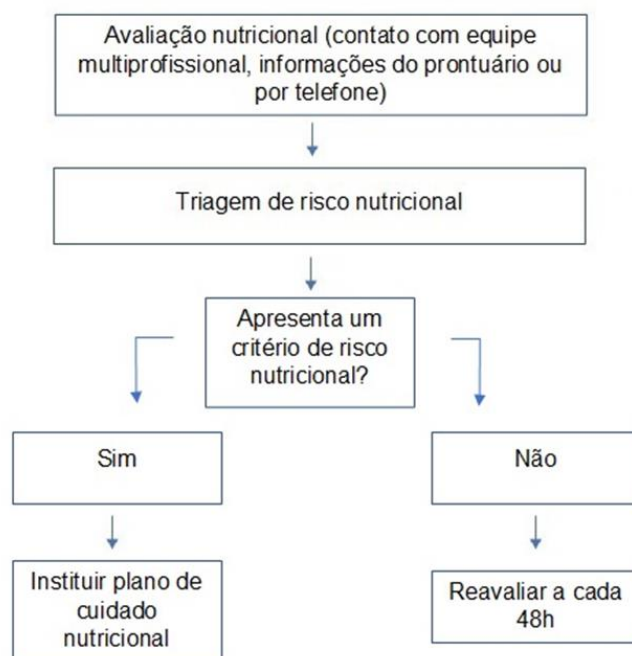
Avaliação nutricional (contato com equipe multiprofissional, informações do prontuário ou por telefone)

Triagem de risco nutricional

Apresenta um critério de risco nutricional?

Sim

Não

Instituir plano de cuidado nutricional

Reavaliar a cada 48h